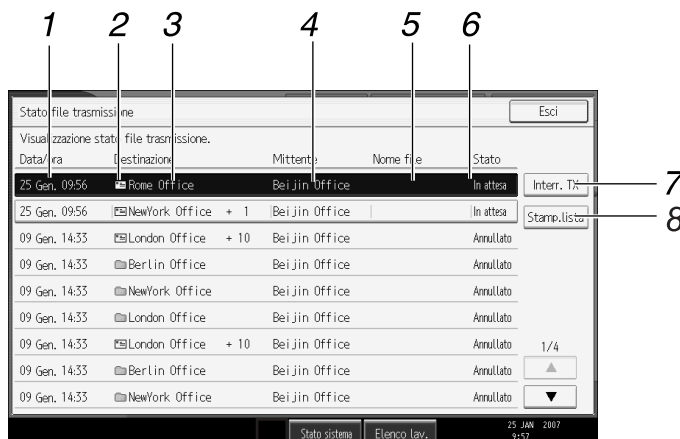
1 2 3 4 5 6

Stato file trasmissione

Esci

Visualizzazione stato file trasmissione.

| Data/ora | Destinazione | Mittente | Nome file | Stato |
|---|---|---|---|---|
| 25 Gen. 09:56 | Rome Office | Beijin Office | | In attesa |
| 25 Gen. 09:56 | NewYork Office + 1 | Beijin Office | | In attesa |
| 09 Gen. 14:33 | London Office + 10 | Beijin Office | | Annullato |
| 09 Gen. 14:33 | Berlin Office | Beijin Office | | Annullato |
| 09 Gen. 14:33 | NewYork Office | Beijin Office | | Annullato |
| 09 Gen. 14:33 | London Office | Beijin Office | | Annullato |
| 09 Gen. 14:33 | London Office + 10 | Beijin Office | | Annullato |
| 09 Gen. 14:33 | Berlin Office | Beijin Office | | Annullato |
| 09 Gen. 14:33 | NewYork Office | Beijin Office | | Annullato |

Interr. TX 7

Stamp.lista 8

1/4

▲

▼

Stato sistema

Elenco lav.

25 JAN 2007
9:57